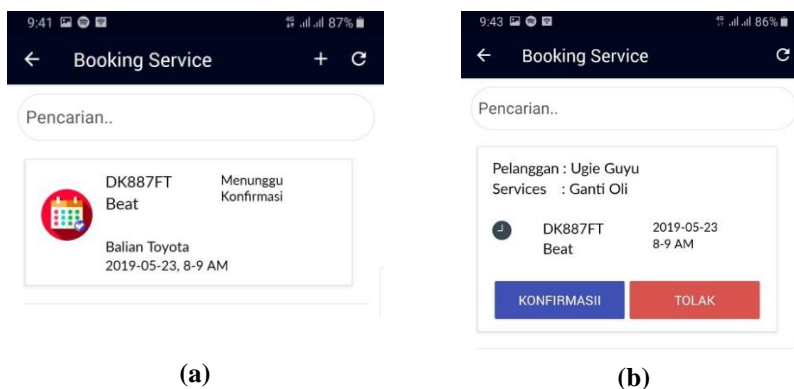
9:41 87%

← Booking Service + C

Pencarian..

DK887FT
Beat

Menunggu Konfirmasi

Balian Toyota
2019-05-23, 8-9 AM

(a)

9:43 86%

← Booking Service C

Pencarian..

Pelanggan : Ugie Guyu
Services : Ganti Oli

DK887FT
Beat

2019-05-23
8-9 AM

KONFIRMASII

TOLAK

(b)